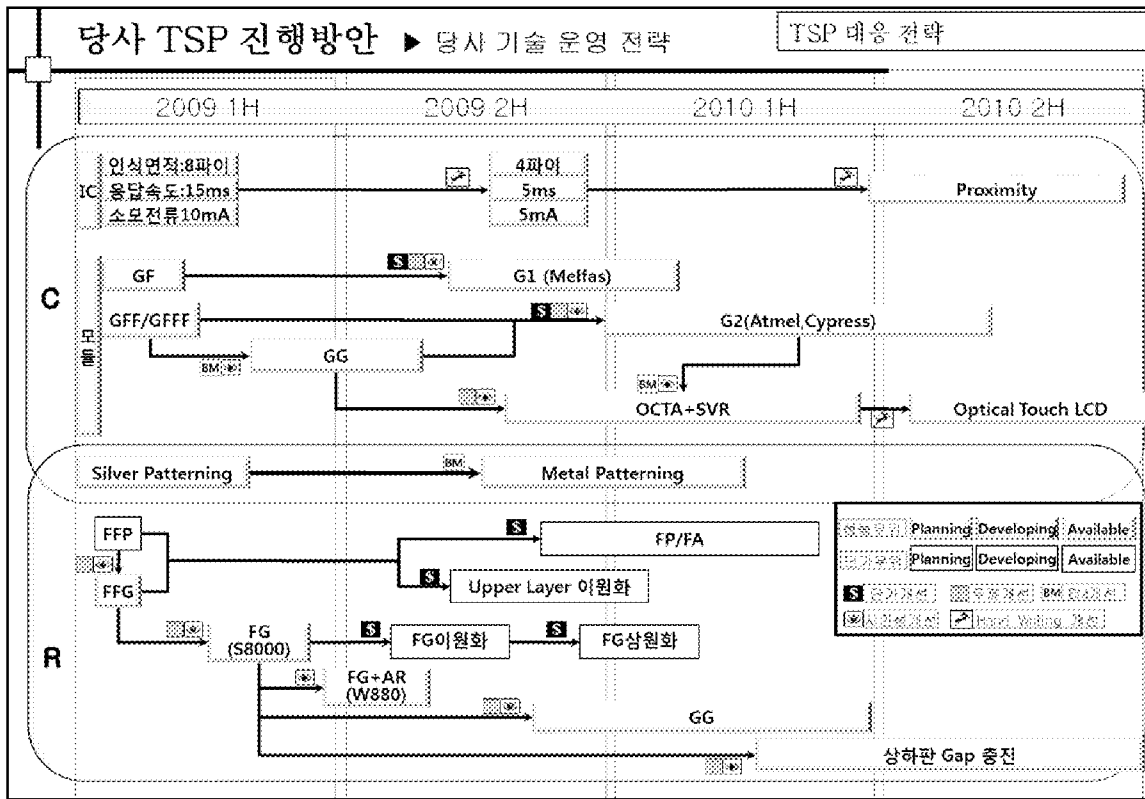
당사 TSP 진행방안 ▶ 당사 기술 운영 전략

TSP 대응 전략

2009 1H

2009 2H

2010 1H

2010 2H

IC

인식면적:8파이

응답속도:15ms

소모전류10mA

4파이

5ms

5mA

Proximity

C

모듈

GF

G1 (Melfas)

GFF/GFFF

G2(Atmel,Cypress)

BM

GG

BM

OCTA+SVR

Optical Touch LCD

Silver Patterning

BM

Metal Patterning

R

FFP

FFG

FP/FA

Upper Layer 이원화

FG (S8000)

FG이원화

FG삼원화

FG+AR (W880)

GG

상하판 Gap 충전

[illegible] Planning Developing Available

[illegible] Planning Developing Available

S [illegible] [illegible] BM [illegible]

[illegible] Hand Writing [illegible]